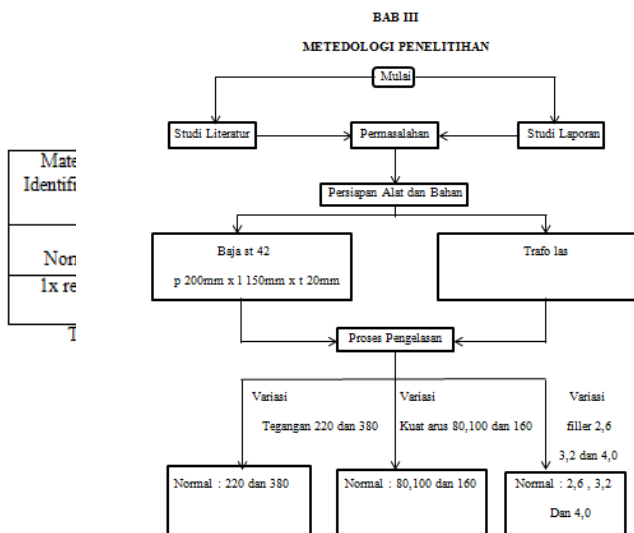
BAB III

METEDOLOGI PENELITIHAN

Mulai

Studi Literatur

Permasalahan

Studi Laporan

Persiapan Alat dan Bahan

Baja st 42

p 200mm x l 150mm x t 20mm

Trafo las

Proses Pengelasan

Variasi

Tegangan 220 dan 380

Variasi

Kuat arus 80,100 dan 160

Variasi

filler 2,6 3,2 dan 4,0

Normal : 220 dan 380

Normal : 80,100 dan 160

Normal : 2,6 , 3,2 Dan 4,0

Mate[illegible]
Identifi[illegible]

Norr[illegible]

1x re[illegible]

T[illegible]